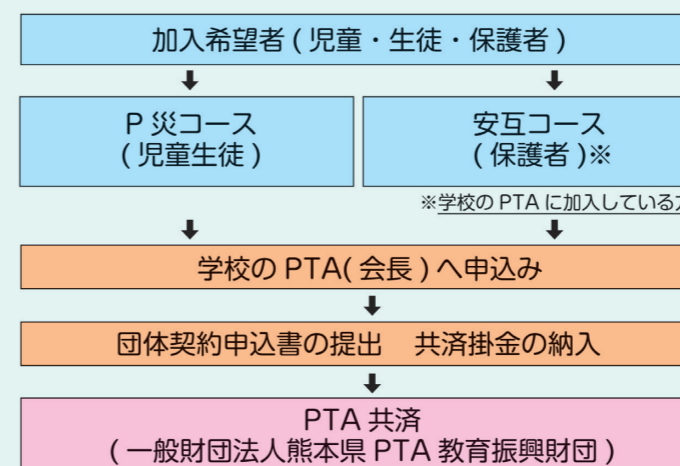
加入希望者 ( 児童・生徒・保護者 )

P 災コース
( 児童生徒 )

安互コース
( 保護者 )※

※学校の PTA に加入している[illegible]

学校の PTA( 会長 ) へ申込み

団体契約申込書の提出　共済掛金の納入

PTA 共済
( 一般財団法人熊本県 PTA 教育振興財団 )